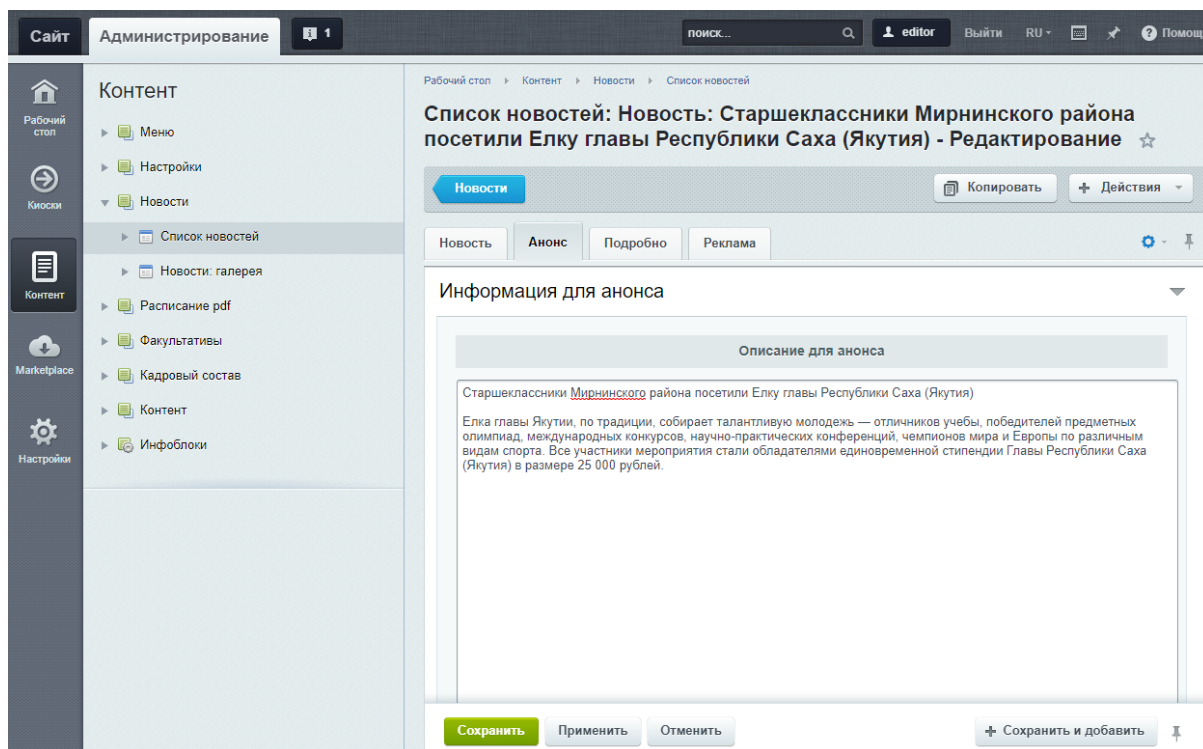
Сайт
Администрирование
1
поиск...
editor
Выйти
RU
Помощ

Рабочий стол
Киоски
Контент
Marketplace
Настройки

Контент
Меню
Настройки
Новости
Список новостей
Новости: галерея
Расписание pdf
Факультативы
Кадровый состав
Контент
Инфоблоки

Рабочий стол ▸ Контент ▸ Новости ▸ Список новостей

Список новостей: Новость: Старшеклассники Мирнинского района посетили Елку главы Республики Саха (Якутия) - Редактирование

Новости
Копировать
Действия

Новость
Анонс
Подробно
Реклама

Информация для анонса

Описание для анонса

Старшеклассники Мирнинского района посетили Елку главы Республики Саха (Якутия)

Елка главы Якутии, по традиции, собирает талантливую молодежь — отличников учебы, победителей предметных олимпиад, международных конкурсов, научно-практических конференций, чемпионов мира и Европы по различным видам спорта. Все участники мероприятия стали обладателями единовременной стипендии Главы Республики Саха (Якутия) в размере 25 000 рублей.

Сохранить
Применить
Отменить
Сохранить и добавить